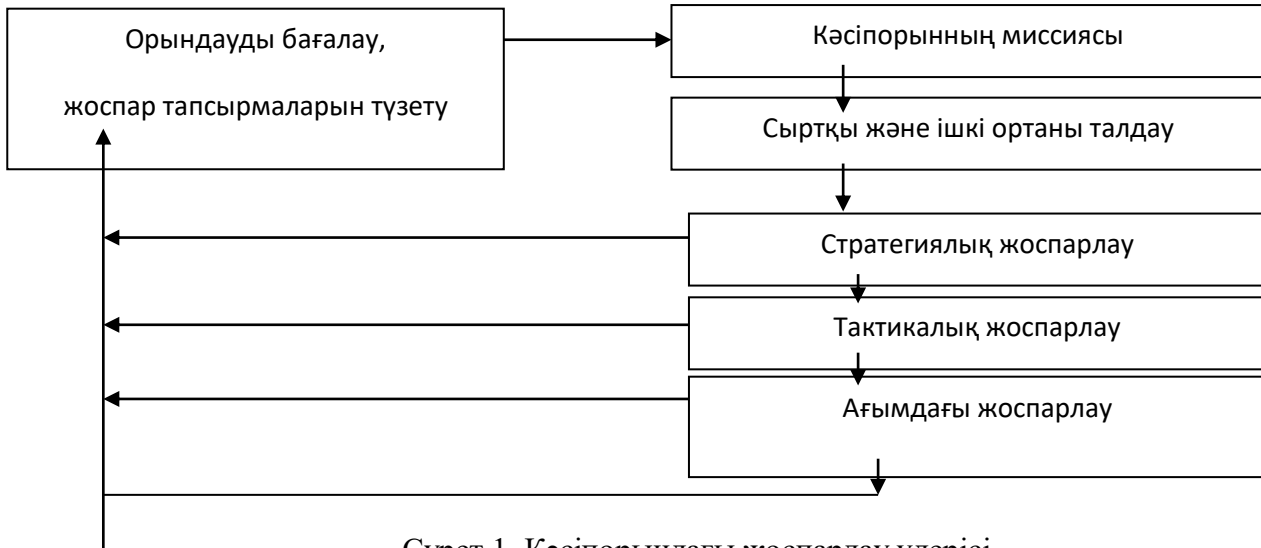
Орындауды бағалау,

жоспар тапсырмаларын түзету

Кәсіпорынның миссиясы

Сыртқы және ішкі ортаны талдау

Стратегиялық жоспарлау

Тактикалық жоспарлау

Ағымдағы жоспарлау

Сурет 1. Кәсіпорындағы жоспарлау үдерісі